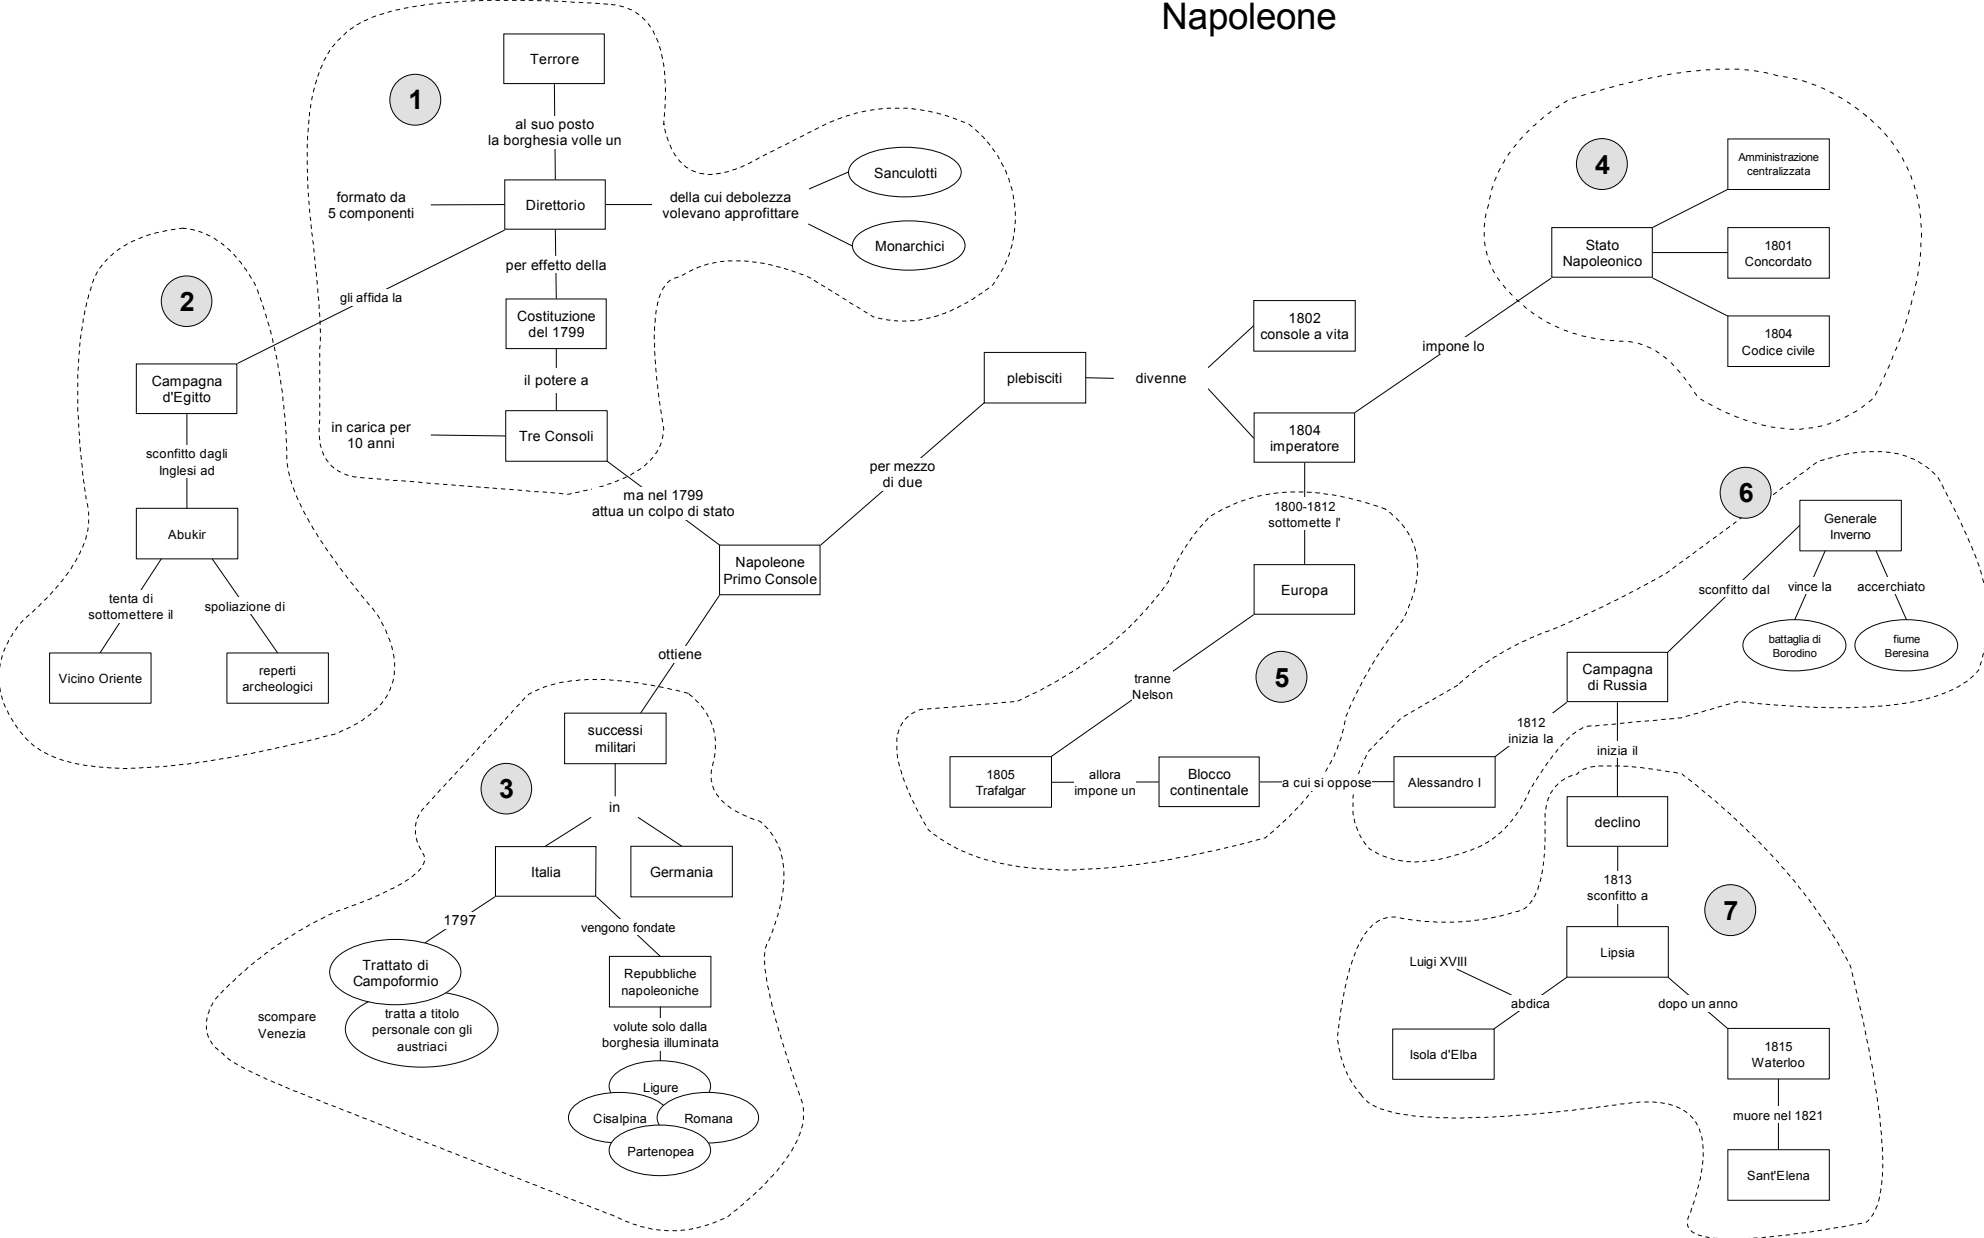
Napoleone

1

Terrore

al suo posto la borghesia volle un

formato da 5 componenti

Direttorio

della cui debolezza volevano approfittare

Sanculotti

Monarchici

per effetto della

Costituzione del 1799

il potere a

in carica per 10 anni

Tre Consoli

2

gli affida la

Campagna d'Egitto

sconfitto dagli Inglesi ad

Abukir

tenta di sottomettere il

spoliazione di

Vicino Oriente

reperti archeologici

ma nel 1799 attua un colpo di stato

Napoleone Primo Console

per mezzo di due

plebisciti

divenne

1802 console a vita

1804 imperatore

impone lo

4

Stato Napoleonico

Amministrazione centralizzata

1801 Concordato

1804 Codice civile

ottiene

successi militari

3

in

Italia

Germania

1797

Trattato di Campoformio

tratta a titolo personale con gli austriaci

scompare Venezia

vengono fondate

Repubbliche napoleoniche

volute solo dalla borghesia illuminata

Ligure

Cisalpina

Romana

Partenopea

1800-1812 sottomette l'

Europa

5

tranne Nelson

1805 Trafalgar

allora impone un

Blocco continentale

a cui si oppose

Alessandro I

1812 inizia la

6

Campagna di Russia

sconfitto dal

Generale Inverno

vince la

accerchiato

battaglia di Borodino

fiume Beresina

inizia il

declino

1813 sconfitto a

7

Lipsia

Luigi XVIII

abdica

dopo un anno

Isola d'Elba

1815 Waterloo

muore nel 1821

Sant'Elena